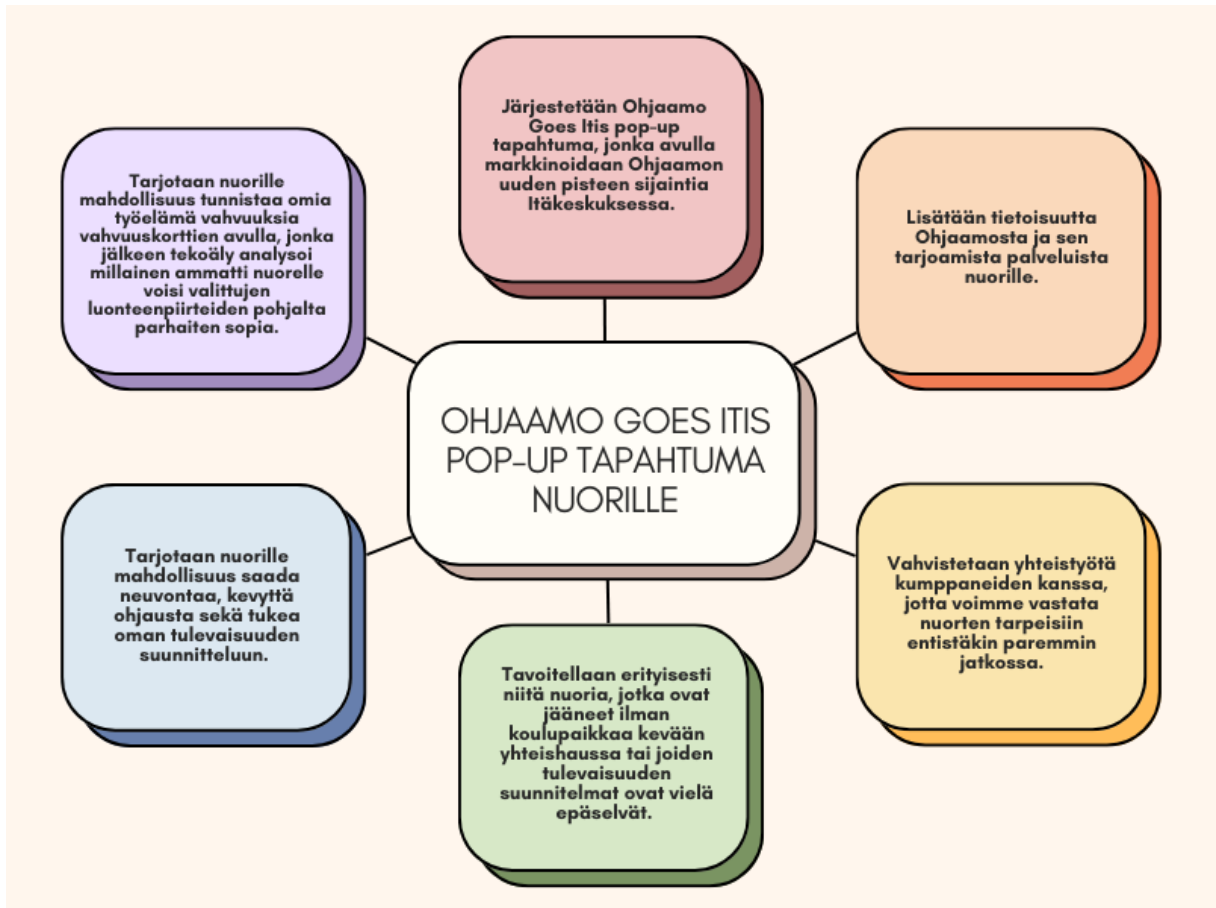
OHJAAMO GOES ITIS POP-UP TAPAHTUMA NUORILLE

Järjestetään Ohjaamo Goes Itis pop-up tapahtuma, jonka avulla markkinoidaan Ohjaamon uuden pisteen sijaintia Itäkeskuksessa.

Lisätään tietoisuutta Ohjaamosta ja sen tarjoamista palveluista nuorille.

Vahvistetaan yhteistyötä kumppaneiden kanssa, jotta voimme vastata nuorten tarpeisiin entistäkin paremmin jatkossa.

Tavoitellaan erityisesti niitä nuoria, jotka ovat jääneet ilman koulupaikkaa kevään yhteishaussa tai joiden tulevaisuuden suunnitelmat ovat vielä epäselvät.

Tarjotaan nuorille mahdollisuus saada neuvontaa, kevyttä ohjausta sekä tukea oman tulevaisuuden suunnitteluun.

Tarjotaan nuorille mahdollisuus tunnistaa omia työelämä vahvuuksia vahvuuskorttien avulla, jonka jälkeen tekoäly analysoi millainen ammatti nuorelle voisi valittujen luonteenpiirteiden pohjalta parhaiten sopia.